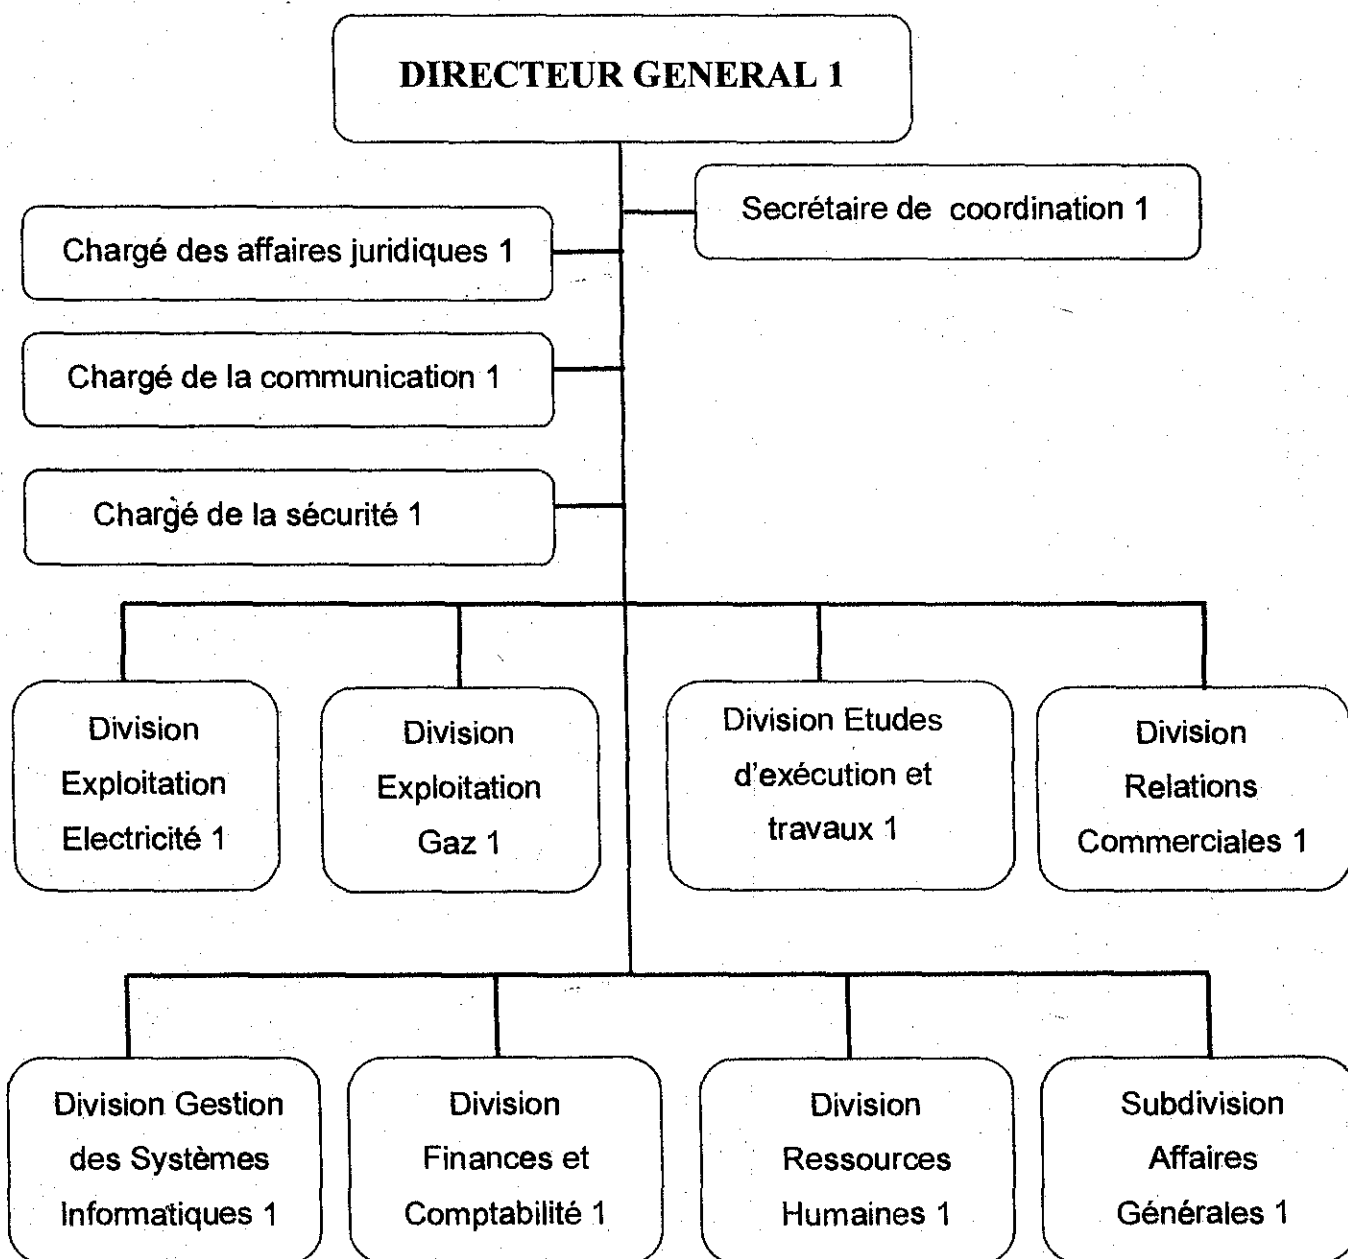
DIRECTEUR GENERAL 1

Secrétaire de coordination 1

Chargé des affaires juridiques 1

Chargé de la communication 1

Chargé de la sécurité 1

Division Exploitation Electricité 1

Division Exploitation Gaz 1

Division Etudes d'exécution et travaux 1

Division Relations Commerciales 1

Division Gestion des Systèmes Informatiques 1

Division Finances et Comptabilité 1

Division Ressources Humaines 1

Subdivision Affaires Générales 1